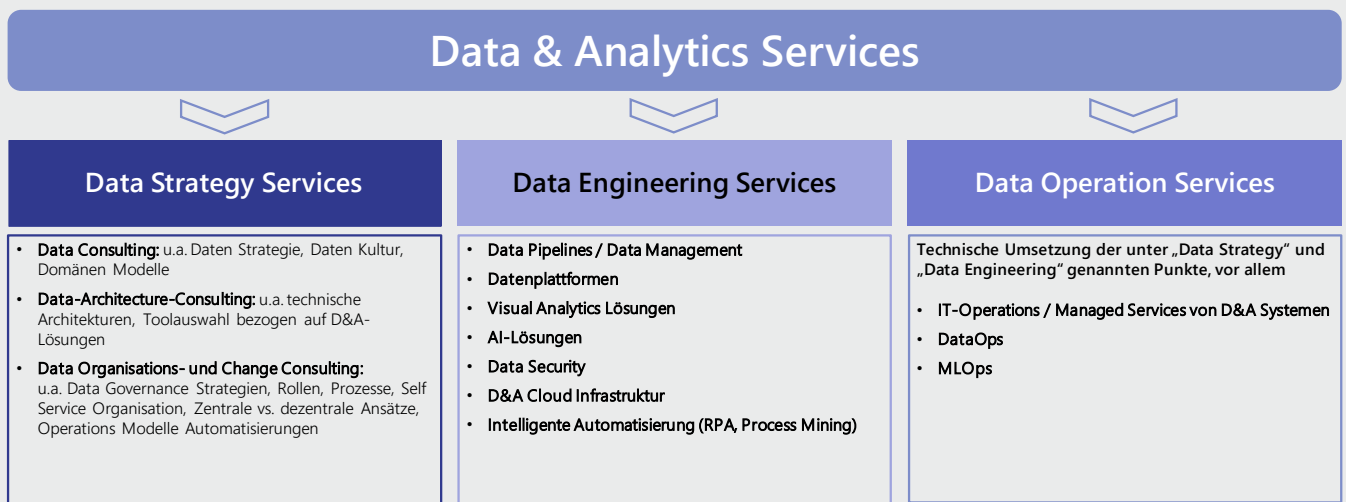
Data & Analytics Services

Data Strategy Services

- Data Consulting: u.a. Daten Strategie, Daten Kultur, Domänen Modelle
- Data-Architecture-Consulting: u.a. technische Architekturen, Toolauswahl bezogen auf D&A-Lösungen
- Data Organisations- und Change Consulting: u.a. Data Governance Strategien, Rollen, Prozesse, Self Service Organisation, Zentrale vs. dezentrale Ansätze, Operations Modelle Automatisierungen

Data Engineering Services

- Data Pipelines / Data Management
- Datenplattformen
- Visual Analytics Lösungen
- AI-Lösungen
- Data Security
- D&A Cloud Infrastruktur
- Intelligente Automatisierung (RPA, Process Mining)

Data Operation Services

Technische Umsetzung der unter „Data Strategy" und „Data Engineering" genannten Punkte, vor allem

- IT-Operations / Managed Services von D&A Systemen
- DataOps
- MLOps